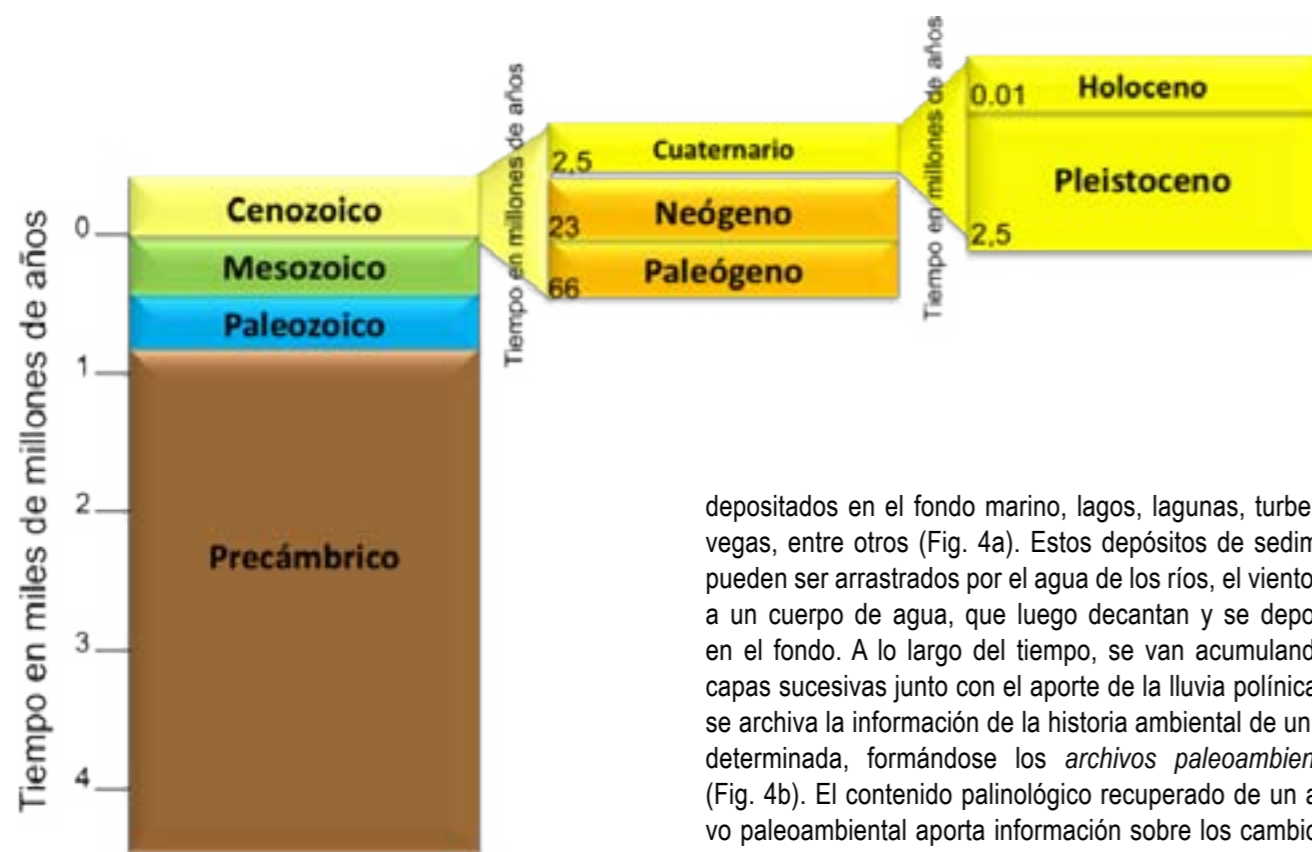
Tiempo en miles de millones de años

0
1
2
3
4

Cenozoico
Mesozoico
Paleozoico
Precámbrico

Tiempo en millones de años

2,5
23
66

Cuaternario
Neógeno
Paleógeno

Tiempo en millones de años

0.01
2,5

Holoceno
Pleistoceno

depositados en el fondo marino, lagos, lagunas, turbe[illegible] vegas, entre otros (Fig. 4a). Estos depósitos de sedim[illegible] pueden ser arrastrados por el agua de los ríos, el viento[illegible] a un cuerpo de agua, que luego decantan y se depo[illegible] en el fondo. A lo largo del tiempo, se van acumuland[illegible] capas sucesivas junto con el aporte de la lluvia polínica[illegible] se archiva la información de la historia ambiental de un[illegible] determinada, formándose los *archivos paleoambien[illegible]* (Fig. 4b). El contenido palinológico recuperado de un a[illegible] vo paleoambiental aporta información sobre los cambio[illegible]